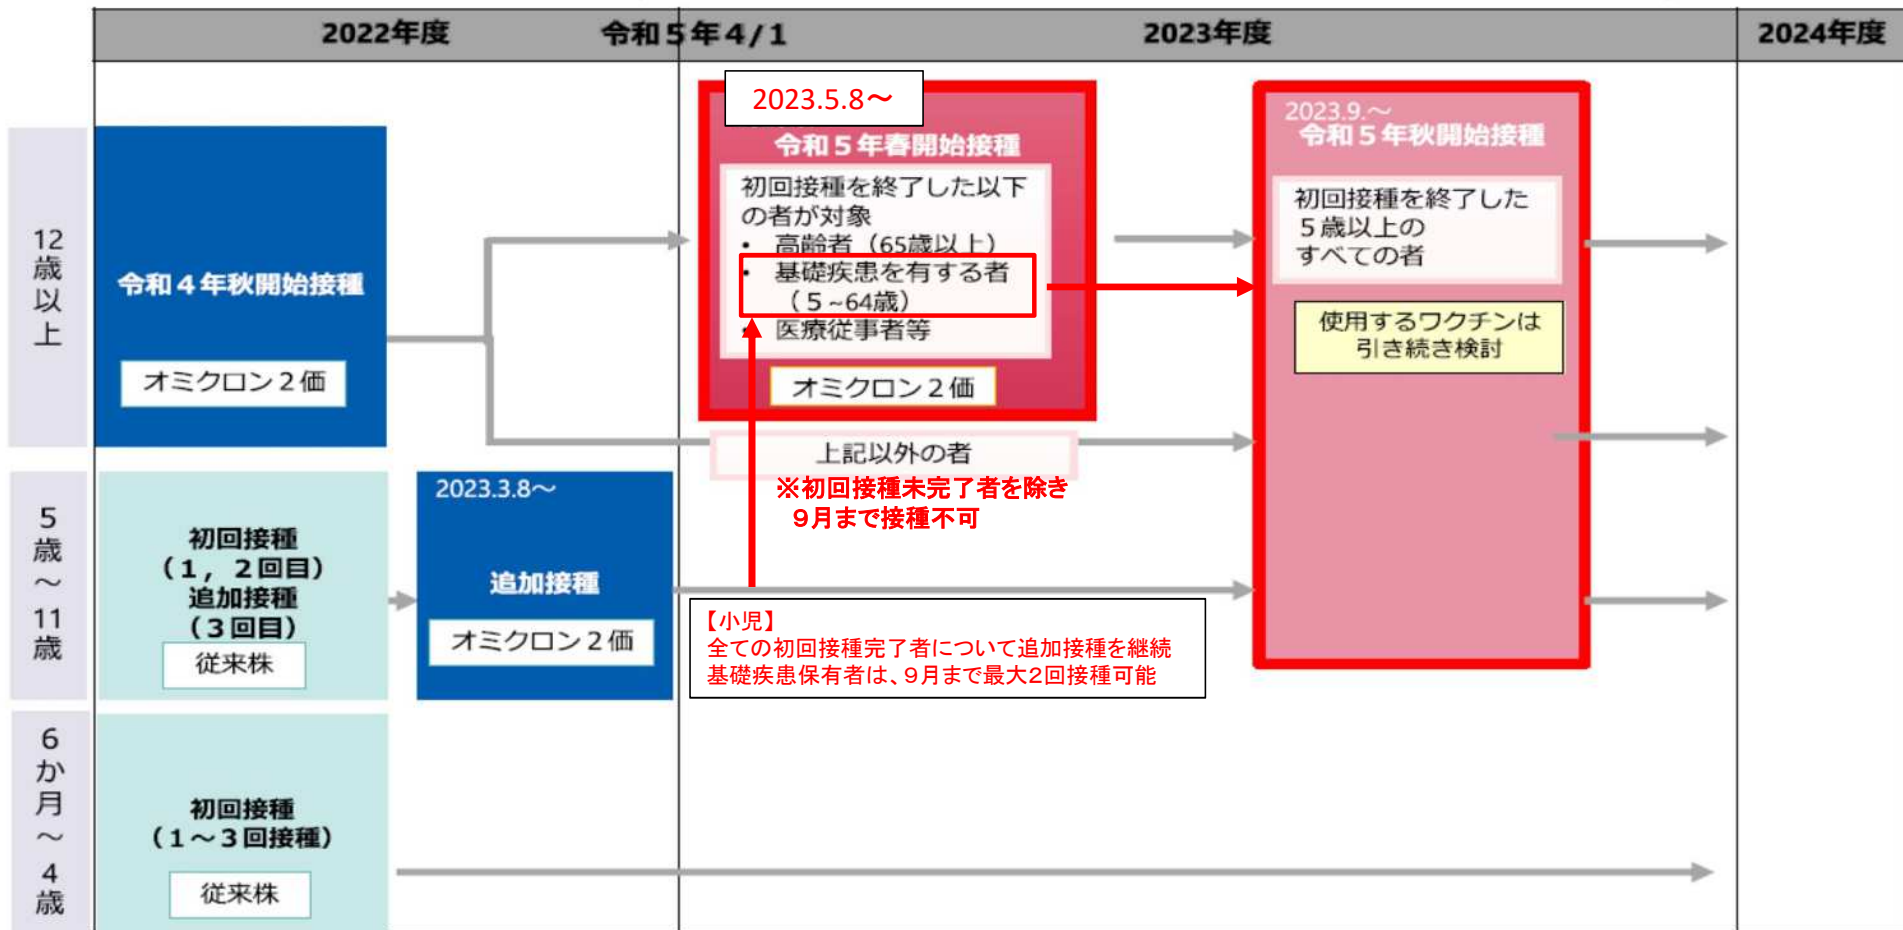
2022年度

令和５年４/１

2023年度

2024年度

12歳以上

令和４年秋開始接種

オミクロン２価

2023.5.8〜

令和５年春開始接種

初回接種を終了した以下の者が対象

• 高齢者（65歳以上）

• 基礎疾患を有する者（５~64歳）

• 医療従事者等

オミクロン２価

上記以外の者

※初回接種未完了者を除き９月まで接種不可

2023.9.〜

令和５年秋開始接種

初回接種を終了した５歳以上のすべての者

使用するワクチンは引き続き検討

５歳〜11歳

初回接種（１，２回目）追加接種（３回目）

従来株

2023.3.8〜

追加接種

オミクロン２価

【小児】
全ての初回接種完了者について追加接種を継続
基礎疾患保有者は、９月まで最大2回接種可能

６か月〜４歳

初回接種（１〜３回接種）

従来株